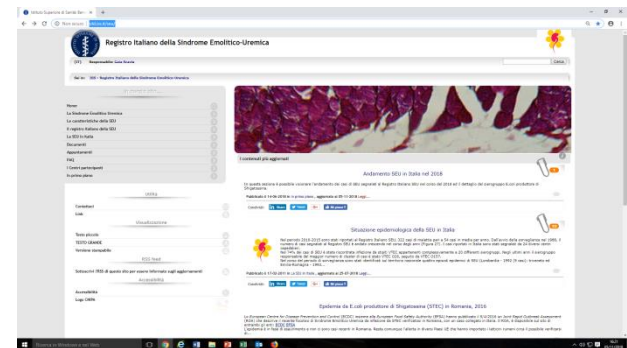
Registro Italiano della Sindrome Emolitico-Uremica

Home
La Sindrome Emolitico-Uremica
Le caratteristiche della SEU
Il registro italiano della SEU
La SEU in Italia
Documenti
Appuntamenti
FAQ
I Centri partecipanti
In primo piano

Utilità
Contattaci
Link

Visualizzazione
Testo piccolo
TESTO GRANDE
Versione stampabile

RSS feed

Accessibilità

Cerca

I contenuti più aggiornati

Andamento SEU in Italia nel 2018

Situazione epidemiologica della SEU in Italia

Epidemia da E.coli produttore di Shigatossina (STEC) in Romania, 2016

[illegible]